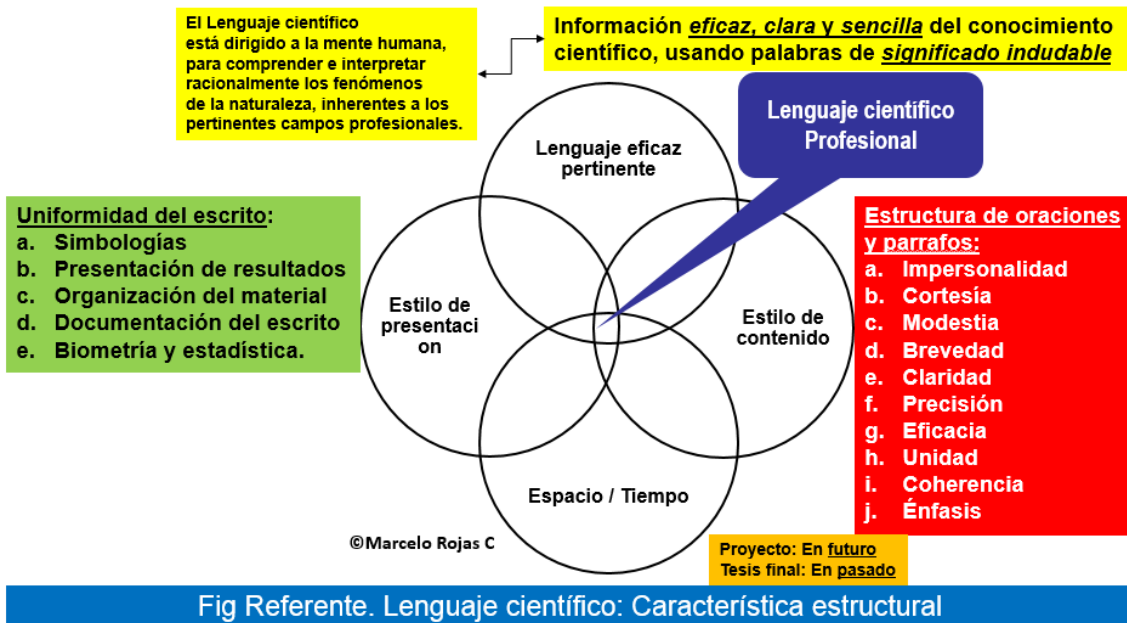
El Lenguaje científico está dirigido a la mente humana, para comprender e interpretar racionalmente los fenómenos de la naturaleza, inherentes a los pertinentes campos profesionales.

Información *eficaz, clara* y *sencilla* del conocimiento científico, usando palabras de *significado indudable*

Lenguaje científico Profesional

Lenguaje eficaz pertinente

Uniformidad del escrito:
a. Simbologías
b. Presentación de resultados
c. Organización del material
d. Documentación del escrito
e. Biometría y estadística.

Estilo de presentaci on

Estilo de contenido

Estructura de oraciones y parrafos:
a. Impersonalidad
b. Cortesía
c. Modestia
d. Brevedad
e. Claridad
f. Precisión
g. Eficacia
h. Unidad
i. Coherencia
j. Énfasis

Espacio / Tiempo

©Marcelo Rojas C

Proyecto: En futuro
Tesis final: En pasado

Fig Referente. Lenguaje científico: Característica estructural